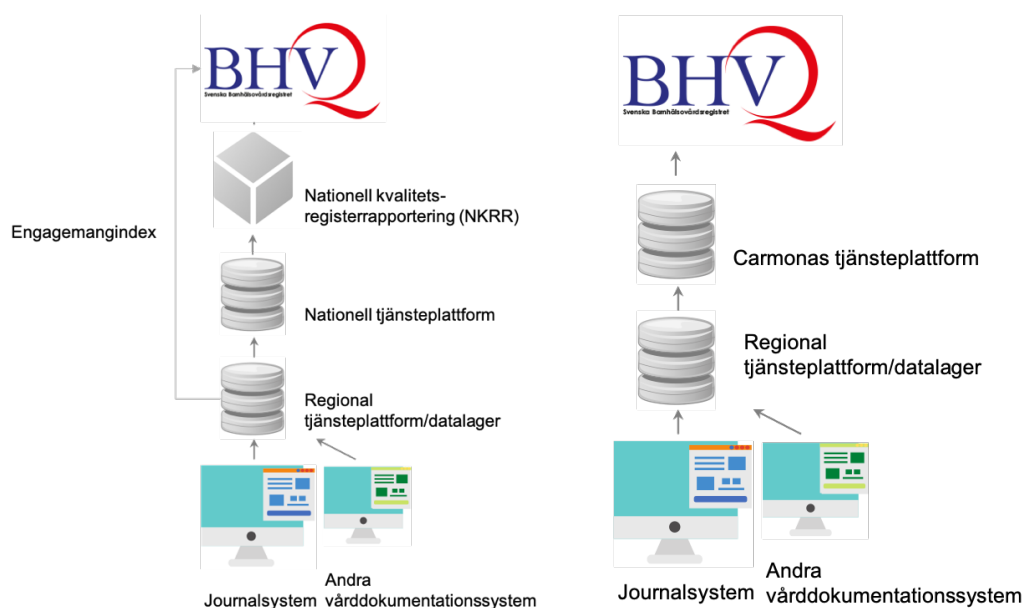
BHV
Svenska Barnhälsovårdsregistret

Nationell kvalitetsregisterrapportering (NKRR)

Engagemangindex

Nationell tjänsteplattform

Regional tjänsteplattform/datalager

Journalsystem

Andra vårddokumentationssystem

BHV
Svenska Barnhälsovårdsregistret

Carmonas tjänsteplattform

Regional tjänsteplattform/datalager

Journalsystem

Andra vårddokumentationssystem